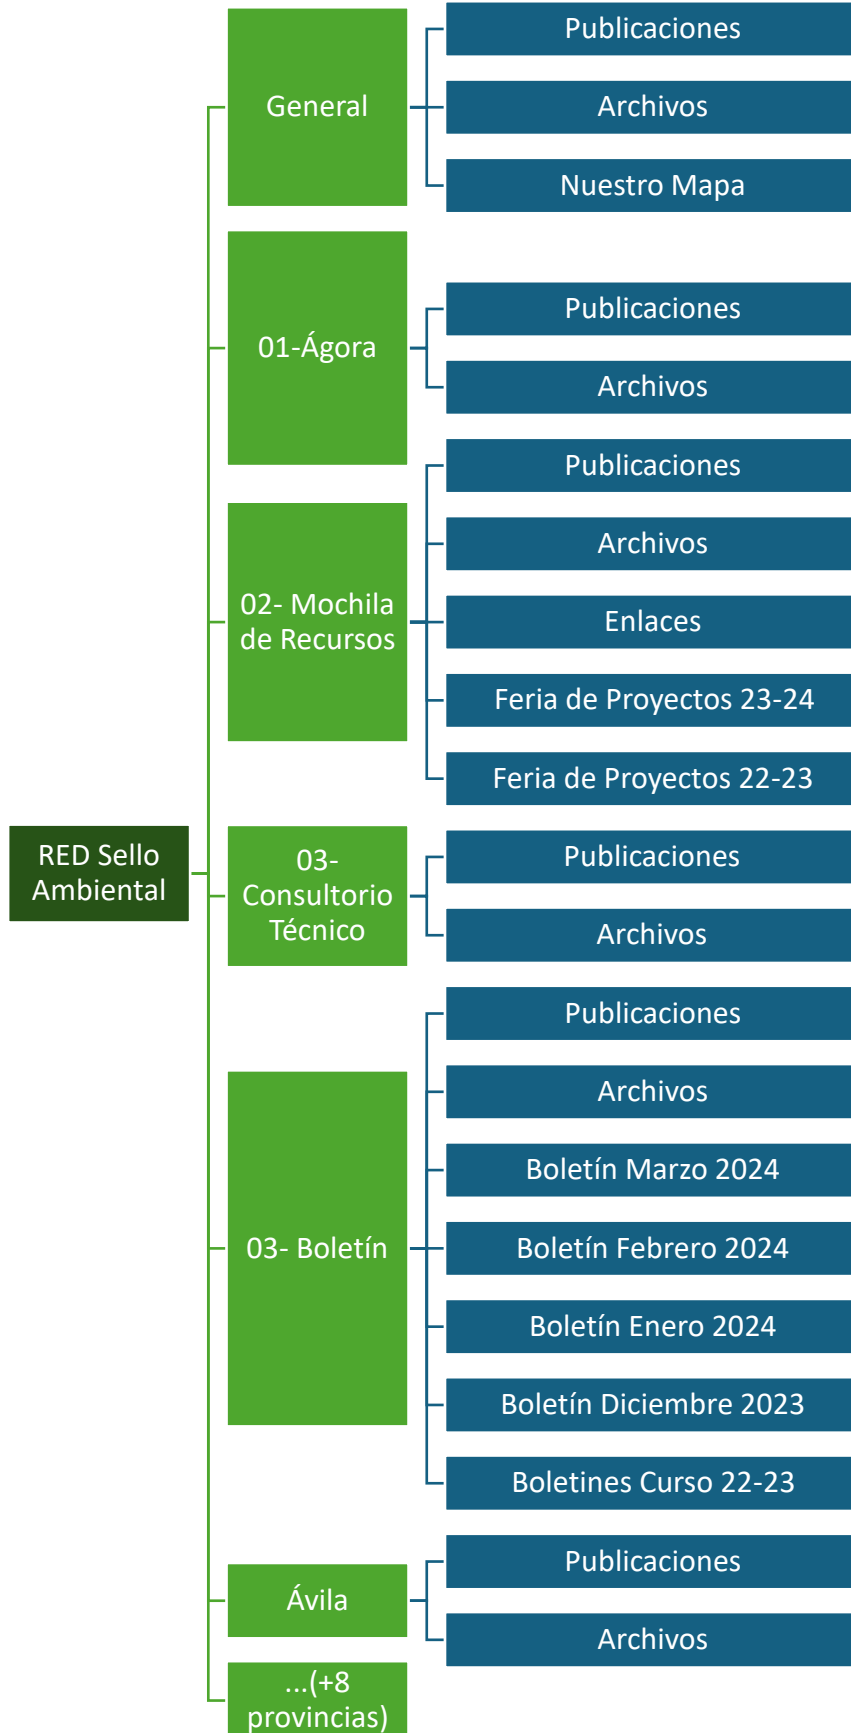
RED Sello Ambiental

General
Publicaciones
Archivos
Nuestro Mapa

01-Ágora
Publicaciones
Archivos

02- Mochila de Recursos
Publicaciones
Archivos
Enlaces
Feria de Proyectos 23-24
Feria de Proyectos 22-23

03- Consultorio Técnico
Publicaciones
Archivos

03- Boletín
Publicaciones
Archivos
Boletín Marzo 2024
Boletín Febrero 2024
Boletín Enero 2024
Boletín Diciembre 2023
Boletines Curso 22-23

Ávila
Publicaciones
Archivos

...(+8 provincias)